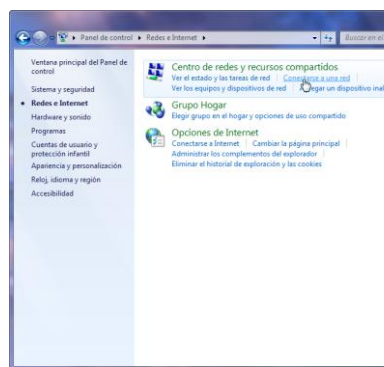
Panel de control ▸ Redes e Internet ▸

Buscar en el

Ventana principal del Panel de control

Sistema y seguridad

Redes e Internet

Hardware y sonido

Programas

Cuentas de usuario y protección infantil

Apariencia y personalización

Reloj, idioma y región

Accesibilidad

Centro de redes y recursos compartidos

Ver el estado y las tareas de red | Conectarse a una red | Ver los equipos y dispositivos de red | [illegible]gar un dispositivo inal

Grupo Hogar

Elegir grupo en el hogar y opciones de uso compartido

Opciones de Internet

Conectarse a Internet | Cambiar la página principal | Administrar los complementos del explorador | Eliminar el historial de exploración y las cookies